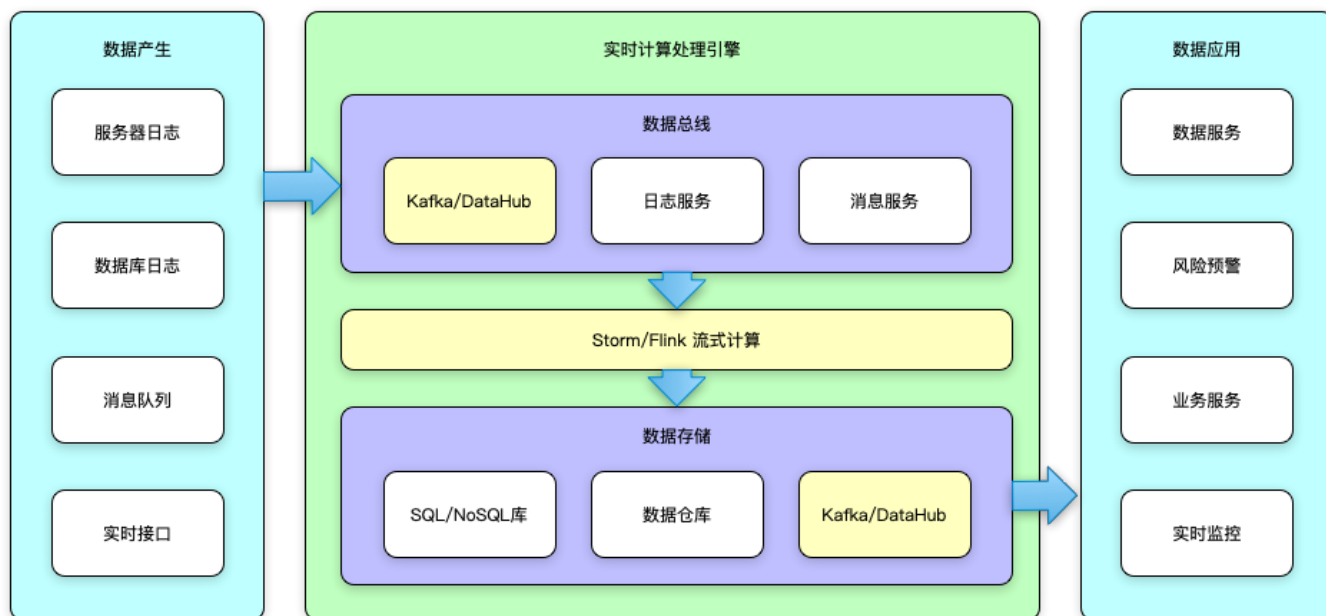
数据产生

服务器日志

数据库日志

消息队列

实时接口

实时计算处理引擎

数据总线

Kafka/DataHub

日志服务

消息服务

Storm/Flink 流式计算

数据存储

SQL/NoSQL库

数据仓库

Kafka/DataHub

数据应用

数据服务

风险预警

业务服务

实时监控